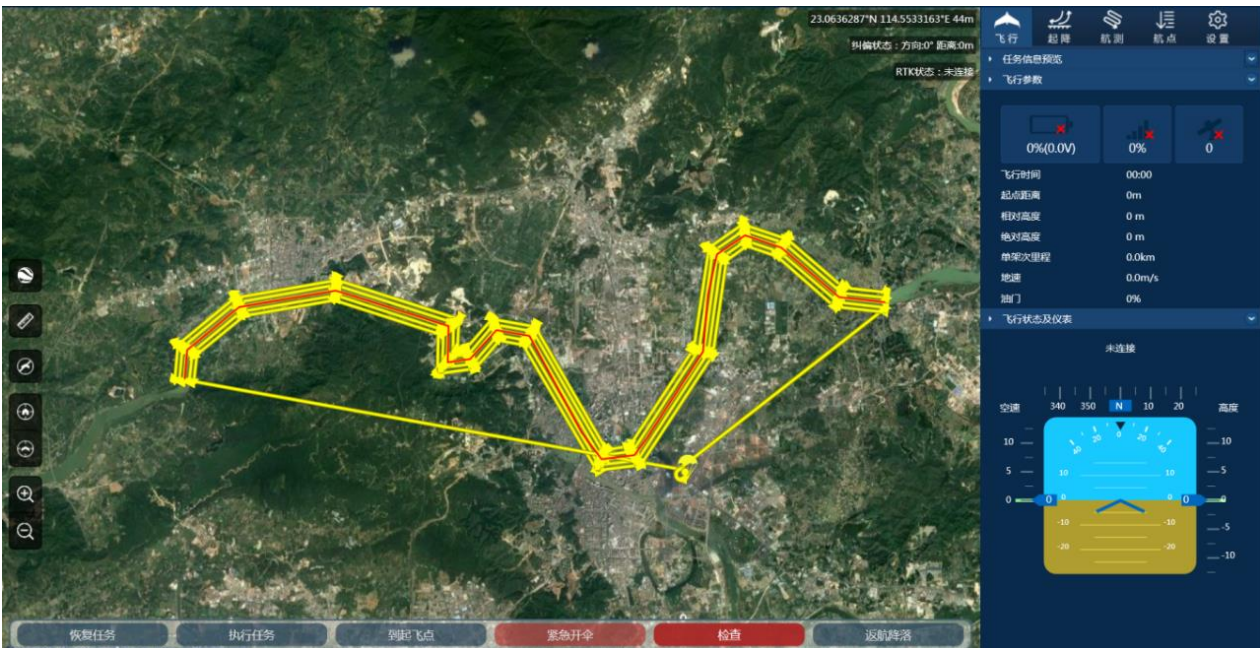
23.0636287°N 114.5533163°E 44m
纠偏状态：方向:0° 距离:0m
RTK状态：未连接

飞行 起降 航测 航点 设置

任务信息预览
飞行参数

0%(0.0V) 0% 0

飞行时间 00:00
起点距离 0m
相对高度 0 m
绝对高度 0 m
单架次里程 0.0km
地速 0.0m/s
油门 0%

飞行状态及仪表

未连接

340 350 N 10 20
空速 高度
10 10
5 5
0 0 0 0
10 20 30 10 20 30
10 10
-10 -10
-20 -20
-5
-10

恢复任务 执行任务 到起飞点 紧急开伞 检查 返航降落